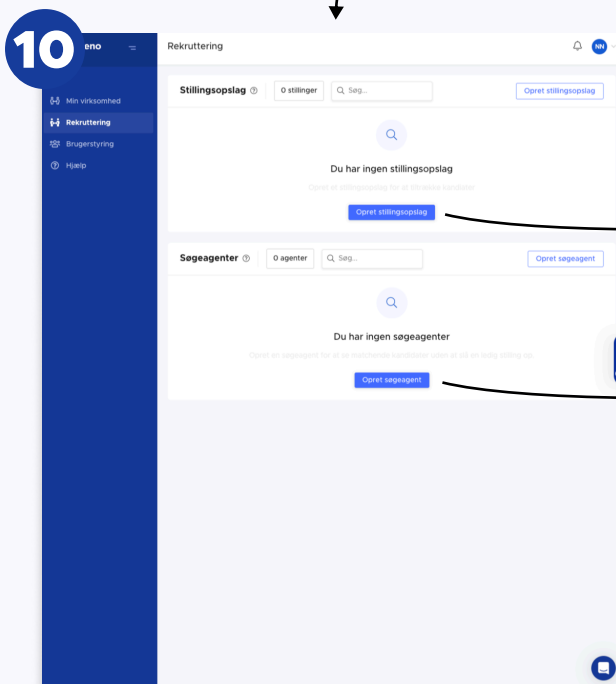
10

eno

Min virksomhed
Rekruttering
Brugerstyring
Hjælp

Rekruttering

NN

Stillingsopslag
0 stillinger
Søg...
Opret stillingsopslag

Du har ingen stillingsopslag
Opret et stillingsopslag for at tiltrække kandidater
Opret stillingsopslag

Søgeagenter
0 agenter
Søg...
Opret søgeagent

Du har ingen søgeagenter
Opret en søgeagent for at se matchende kandidater uden at slå en ledig stilling op
Opret søgeagent